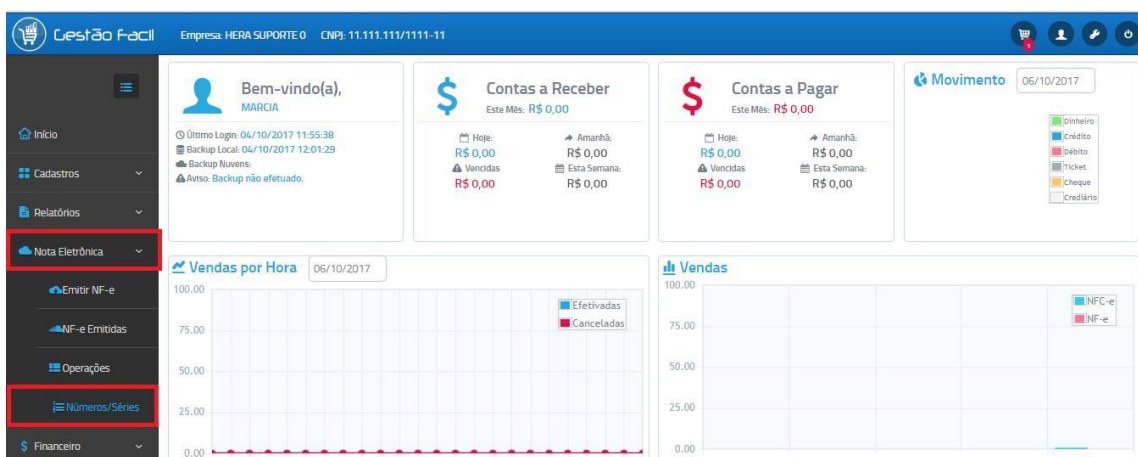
Gestão Facil
Empresa: HERA SUPORTE 0 CNPJ: 11.111.111/1111-11

1

Início
Cadastros
Relatórios
Nota Eletrônica
Emitir NF-e
NF-e Emitidas
Operações
Números/Séries
Financeiro

Bem-vindo(a),
MARCIA
Último Login: 04/10/2017 11:55:38
Backup Local: 04/10/2017 12:01:29
Backup Nuvens:
Aviso: Backup não efetuado.

Contas a Receber
Este Mês: R$ 0,00
Hoje:
R$ 0,00
Amanhã:
R$ 0,00
Vencidas
R$ 0,00
Esta Semana:
R$ 0,00

Contas a Pagar
Este Mês: R$ 0,00
Hoje:
R$ 0,00
Amanhã:
R$ 0,00
Vencidas
R$ 0,00
Esta Semana:
R$ 0,00

Movimento 06/10/2017
Dinheiro
Crédito
Débito
Ticket
Cheque
Crediário

Vendas por Hora 06/10/2017
100.00
75.00
50.00
25.00
0.00
Efetivadas
Canceladas

Vendas
100.00
75.00
50.00
25.00
0.00
NFC-e
NF-e